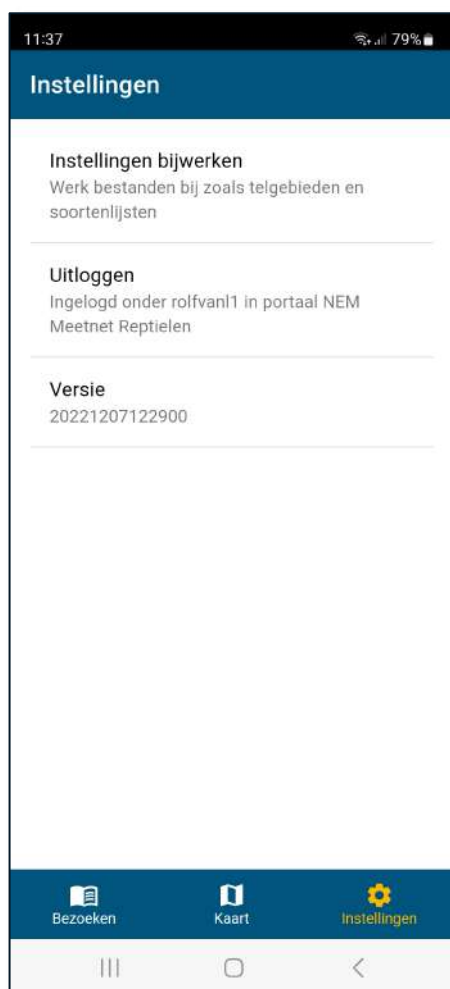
11:37

79%

Instellingen

Instellingen bijwerken
Werk bestanden bij zoals telgebieden en soortenlijsten

Uitloggen
Ingelogd onder rolfvanl1 in portaal NEM Meetnet Reptielen

Versie
20221207122900

Bezoeken

Kaart

Instellingen